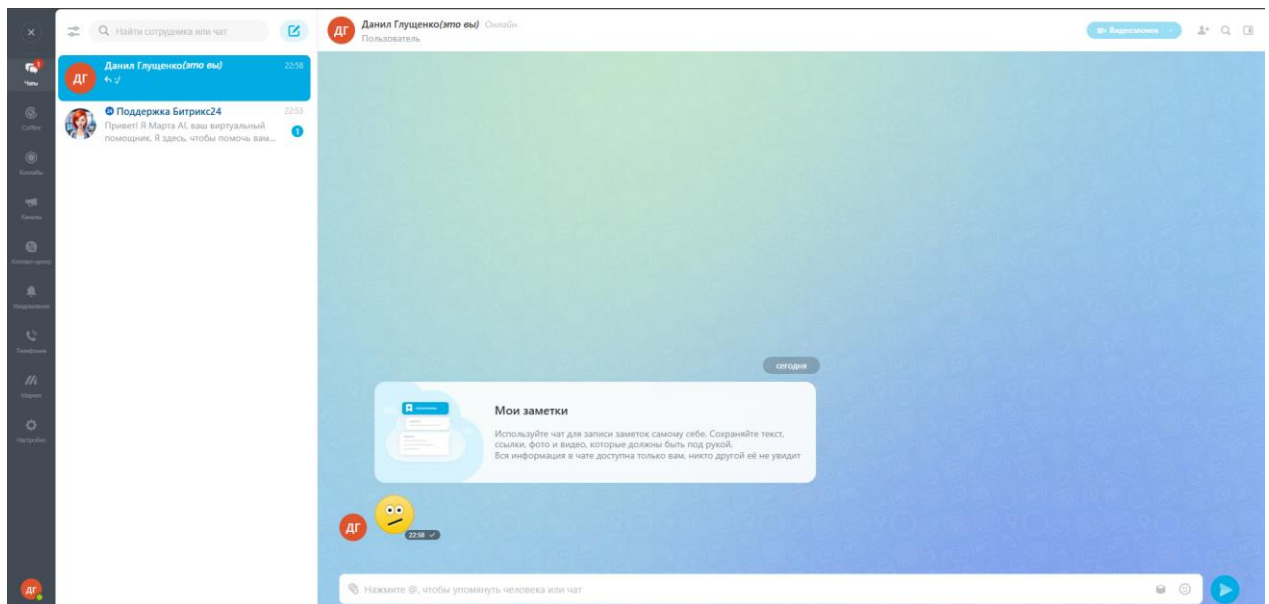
Чаты
CoPilot
Коллабы
Каналы
Контакт-центр
Уведомления
Телефония
Маркет
Настройки
ДГ

Найти сотрудника или чат

ДГ Данил Глущенко(это вы) 22:58
:/

Поддержка Битрикс24 22:53
Привет! Я Марта AI, ваш виртуальный помощник. Я здесь, чтобы помочь вам...
1

ДГ Данил Глущенко(это вы) Онлайн
Пользователь

Видеозвонок

сегодня

Мои заметки
Используйте чат для записи заметок самому себе. Сохраняйте текст, ссылки, фото и видео, которые должны быть под рукой.
Вся информация в чате доступна только вам, никто другой её не увидит

ДГ
22:58

Нажмите @, чтобы упомянуть человека или чат